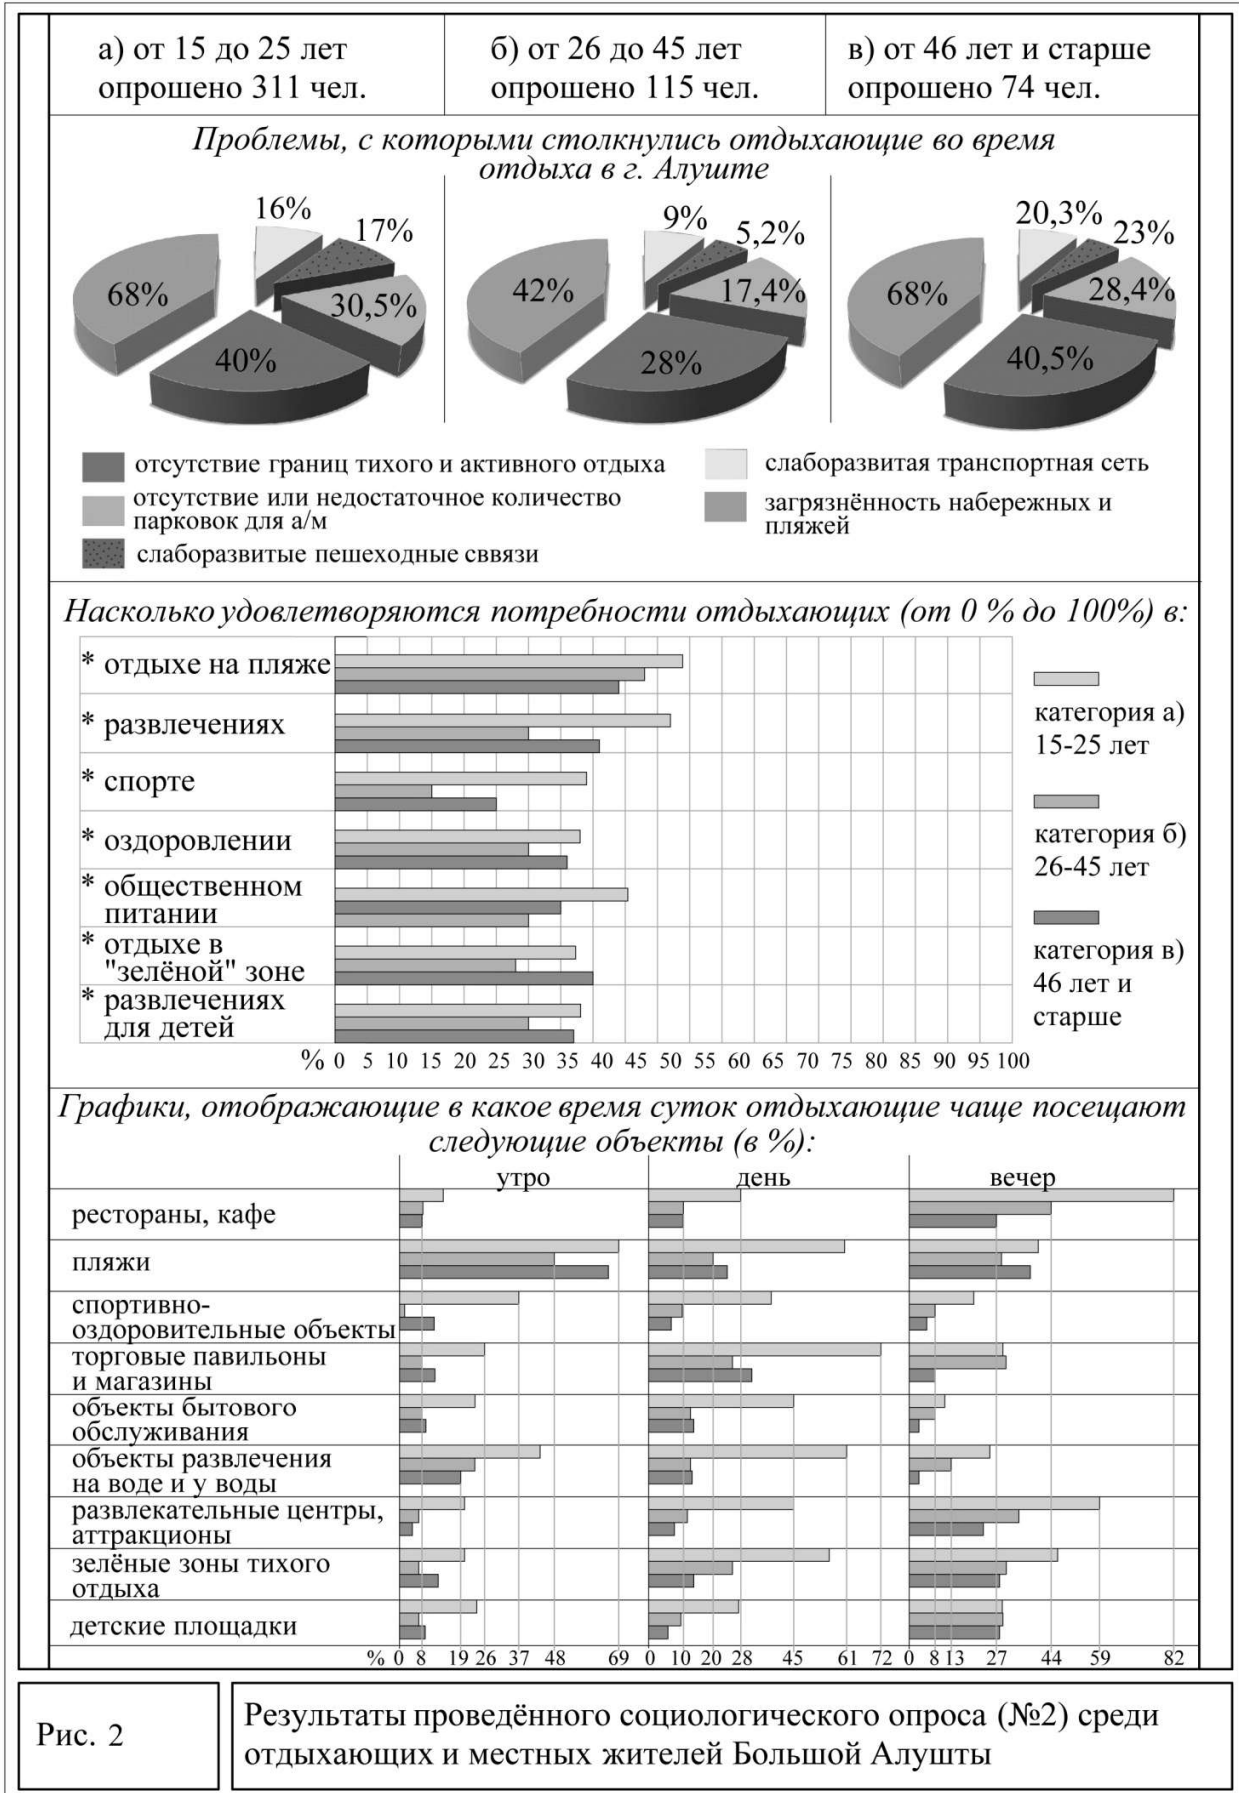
| а) от 15 до 25 лет опрошено 311 чел. | б) от 26 до 45 лет опрошено 115 чел. | в) от 46 лет и старше опрошено 74 чел. |
|---|---|---|

*Проблемы, с которыми столкнулись отдыхающие во время отдыха в г. Алуште*

16% 17% 68% 30,5% 40%

9% 5,2% 42% 17,4% 28%

20,3% 23% 68% 28,4% 40,5%

отсутствие границ тихого и активного отдыха
отсутствие или недостаточное количество парковок для а/м
слаборазвитые пешеходные сввязи
слаборазвитая транспортная сеть
загрязнённость набережных и пляжей

*Насколько удовлетворяются потребности отдыхающих (от 0 % до 100%) в:*

* отдыхе на пляже
* развлечениях
* спорте
* оздоровлении
* общественном питании
* отдыхе в "зелёной" зоне
* развлечениях для детей

% 0 5 10 15 20 25 30 35 40 45 50 55 60 65 70 75 80 85 90 95 100

категория а) 15-25 лет
категория б) 26-45 лет
категория в) 46 лет и старше

*Графики, отображающие в какое время суток отдыхающие чаще посещают следующие объекты (в %):*

утро день вечер

рестораны, кафе
пляжи
спортивно-оздоровительные объекты
торговые павильоны и магазины
объекты бытового обслуживания
объекты развлечения на воде и у воды
развлекательные центры, аттракционы
зелёные зоны тихого отдыха
детские площадки

% 0 8 19 26 37 48 69 0 10 20 28 45 61 72 0 8 13 27 44 59 82

Рис. 2

Результаты проведённого социологического опроса (№2) среди отдыхающих и местных жителей Большой Алушты